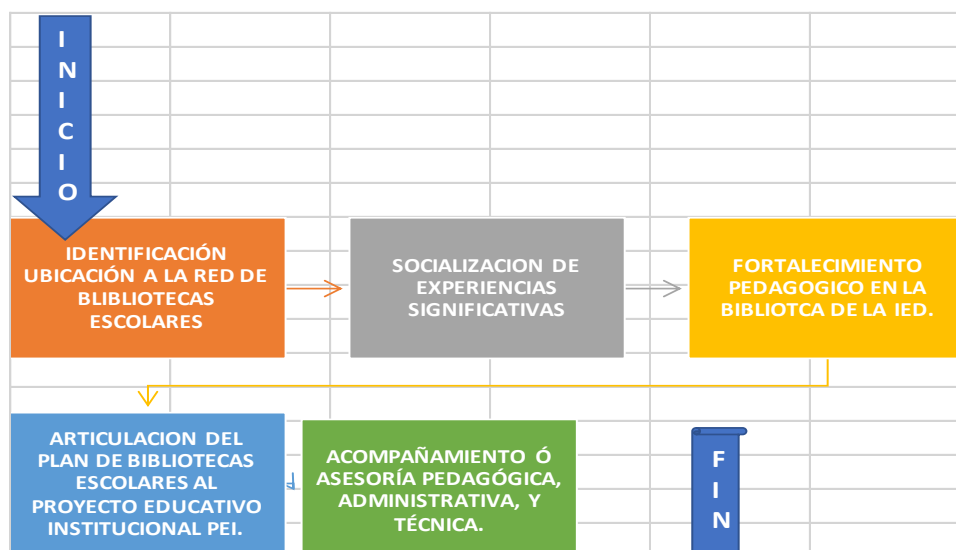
I
N
I
C
I
O

IDENTIFICACIÓN UBICACIÓN A LA RED DE BLIBLIOTECAS ESCOLARES

SOCIALIZACION DE EXPERIENCIAS SIGNIFICATIVAS

FORTALECIMIENTO PEDAGOGICO EN LA BIBLIOTCA DE LA IED.

ARTICULACION DEL PLAN DE BIBLIOTECAS ESCOLARES AL PROYECTO EDUCATIVO INSTITUCIONAL PEI.

ACOMPAÑAMIENTO Ó ASESORÍA PEDAGÓGICA, ADMINISTRATIVA, Y TÉCNICA.

F
I
N